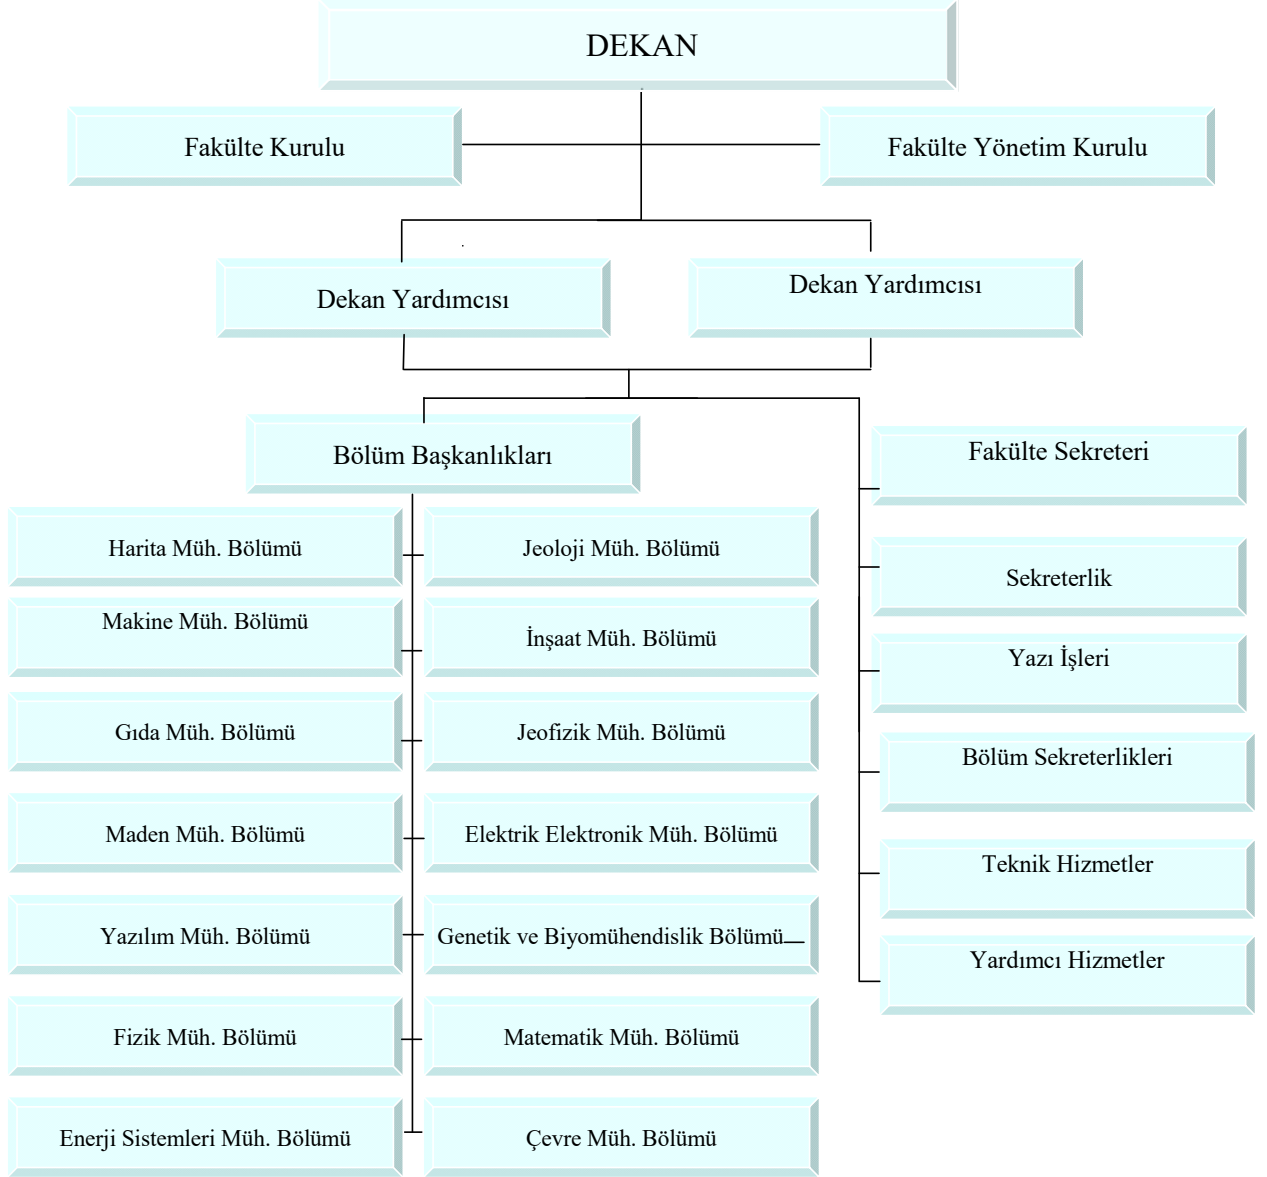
DEKAN

Fakülte Kurulu

Fakülte Yönetim Kurulu

Dekan Yardımcısı

Dekan Yardımcısı

Bölüm Başkanlıkları

Fakülte Sekreteri

Harita Müh. Bölümü

Jeoloji Müh. Bölümü

Makine Müh. Bölümü

İnşaat Müh. Bölümü

Gıda Müh. Bölümü

Jeofizik Müh. Bölümü

Maden Müh. Bölümü

Elektrik Elektronik Müh. Bölümü

Yazılım Müh. Bölümü

Genetik ve Biyomühendislik Bölümü

Fizik Müh. Bölümü

Matematik Müh. Bölümü

Enerji Sistemleri Müh. Bölümü

Çevre Müh. Bölümü

Sekreterlik

Yazı İşleri

Bölüm Sekreterlikleri

Teknik Hizmetler

Yardımcı Hizmetler